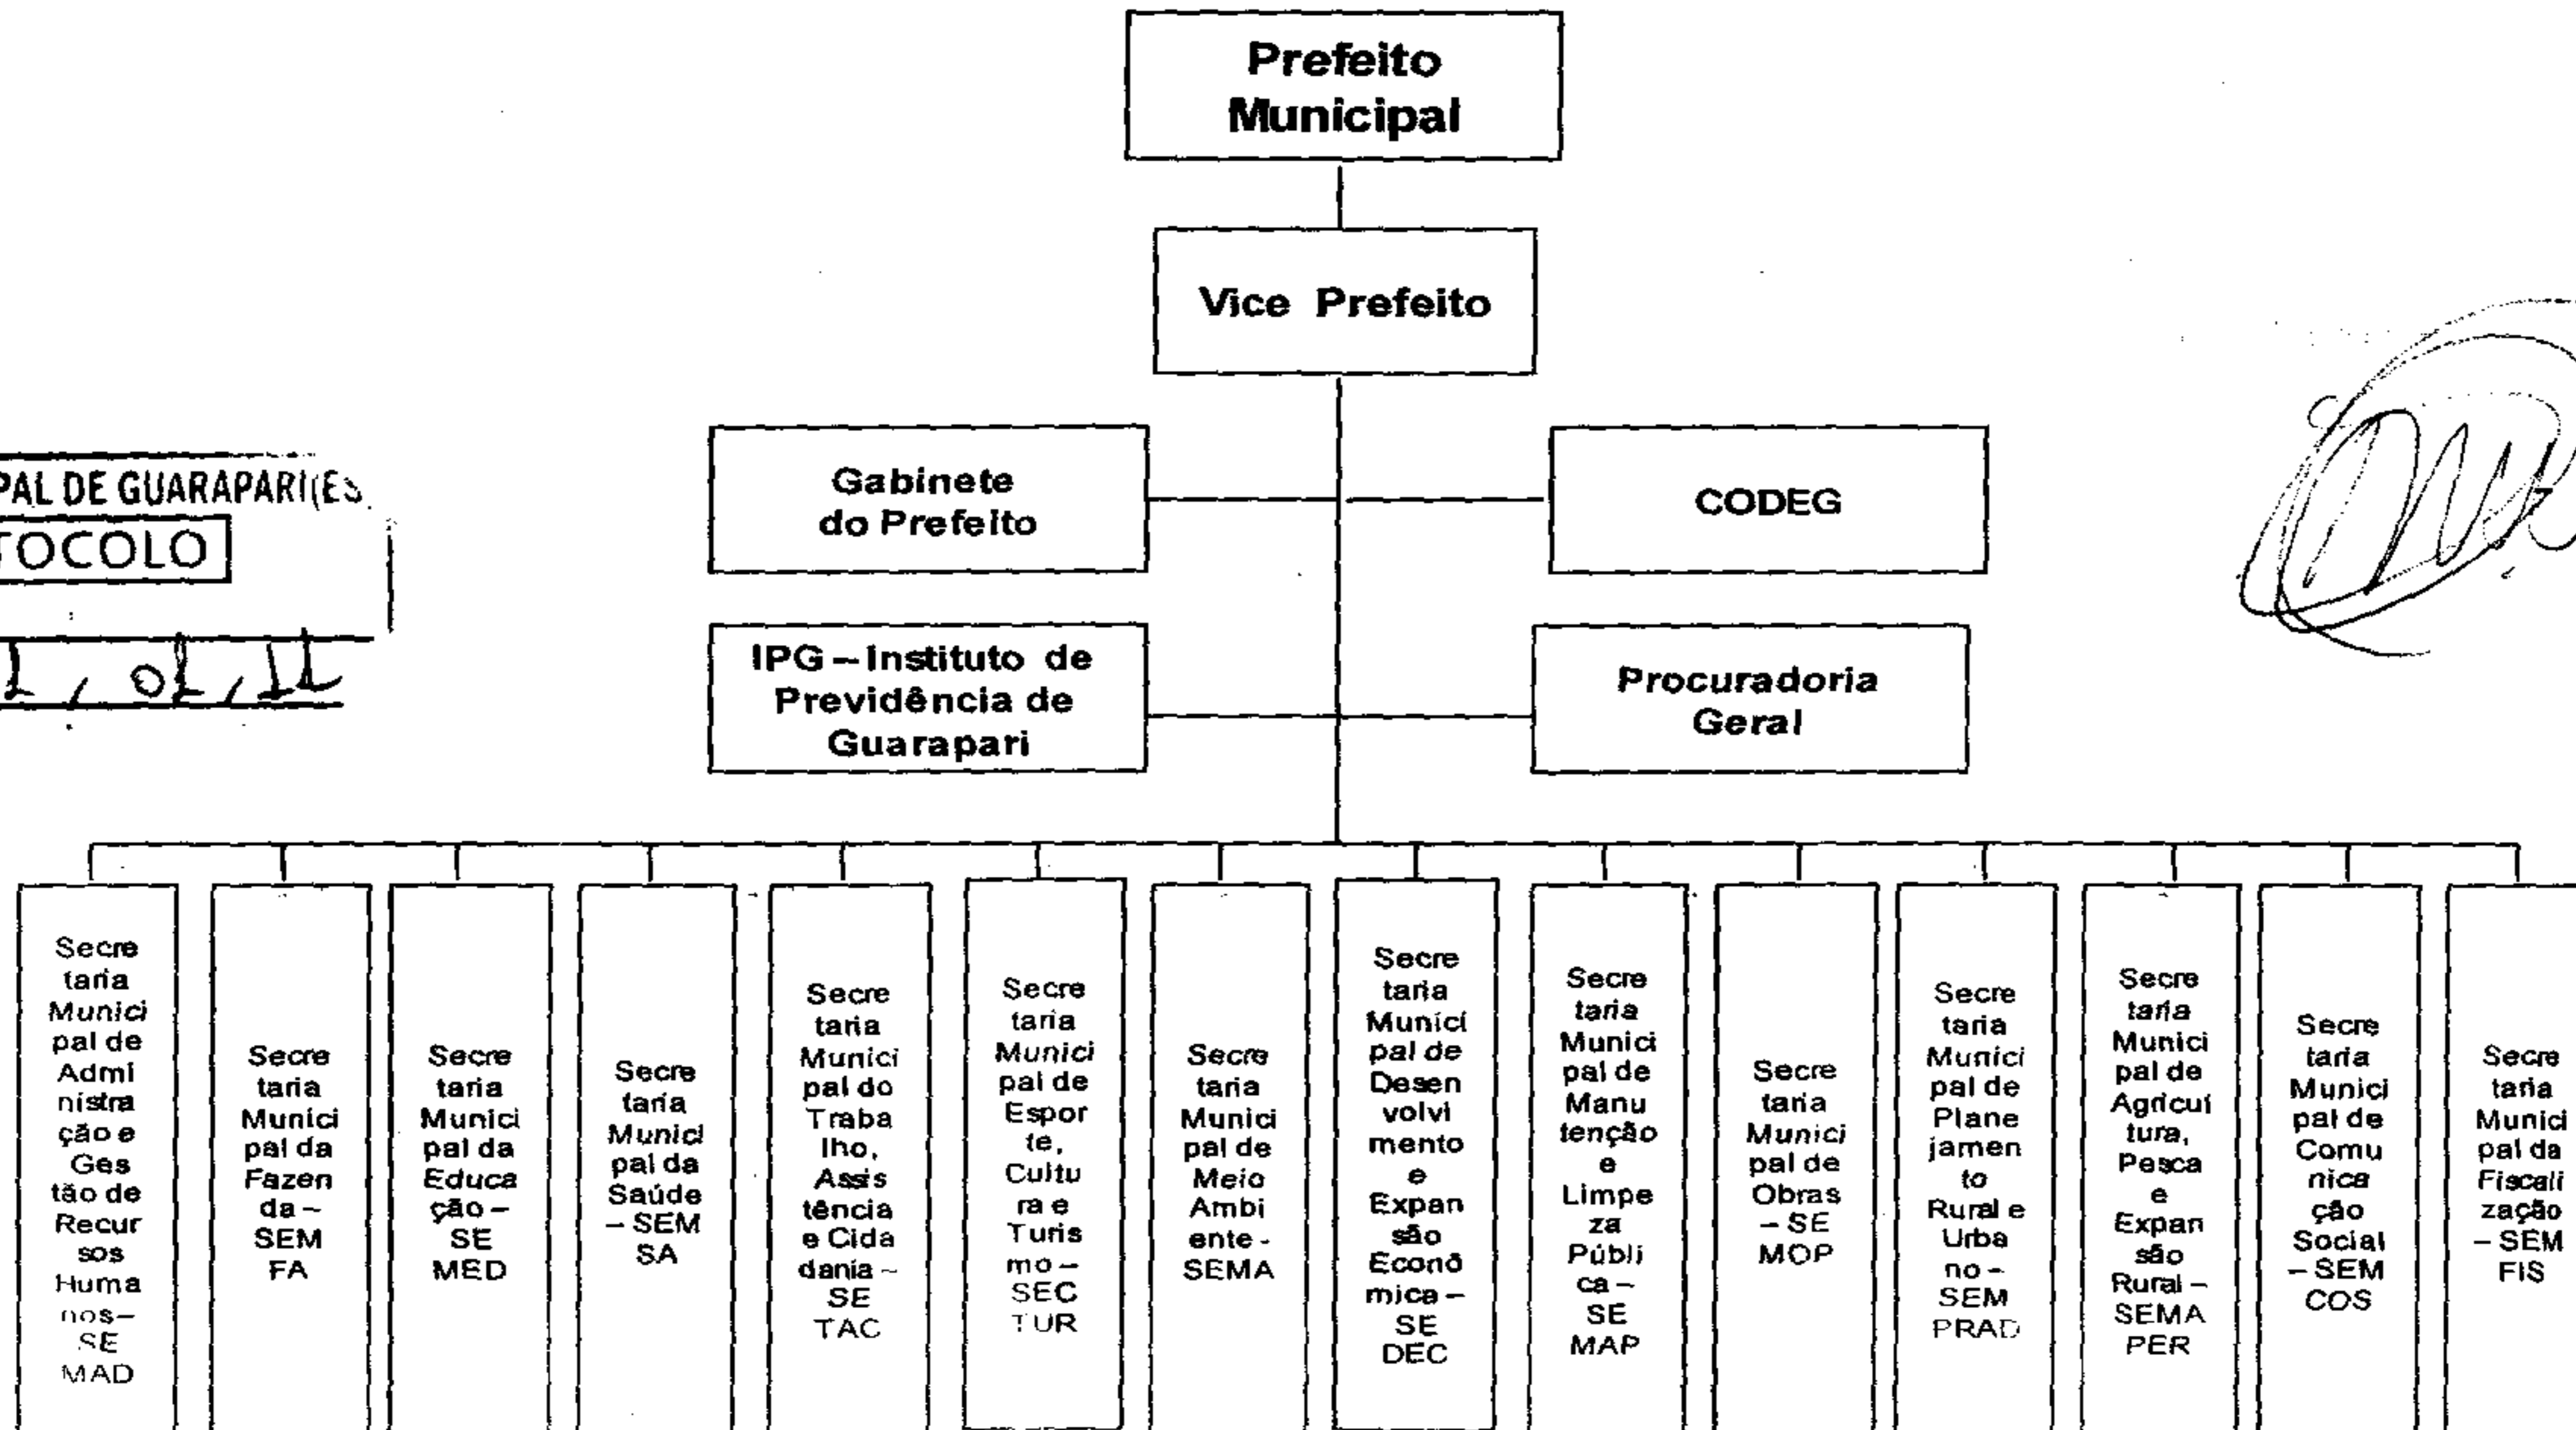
Prefeito Municipal

Vice Prefeito

Gabinete do Prefeito

CODEG

IPG – Instituto de Previdência de Guarapari

Procuradoria Geral

PAL DE GUARAPARI(ES
TOCOLO
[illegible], 01, 11

Secretaria Municipal de Administração e Gestão de Recursos Humanos– SEMAD

Secretaria Municipal da Fazenda – SEMFA

Secretaria Municipal da Educação – SEMED

Secretaria Municipal da Saúde – SEMSA

Secretaria Municipal do Trabalho, Assistência e Cidadania – SETAC

Secretaria Municipal de Esporte, Cultura e Turismo – SECTUR

Secretaria Municipal de Meio Ambiente - SEMA

Secretaria Municipal de Desenvolvimento e Expansão Econômica – SEDEC

Secretaria Municipal de Manutenção e Limpeza Pública – SEMAP

Secretaria Municipal de Obras – SEMOP

Secretaria Municipal de Planejamento Rural e Urbano – SEMPRAD

Secretaria Municipal de Agricultura, Pesca e Expansão Rural – SEMAPER

Secretaria Municipal de Comunicação Social – SEMCOS

Secretaria Municipal da Fiscalização – SEMFIS